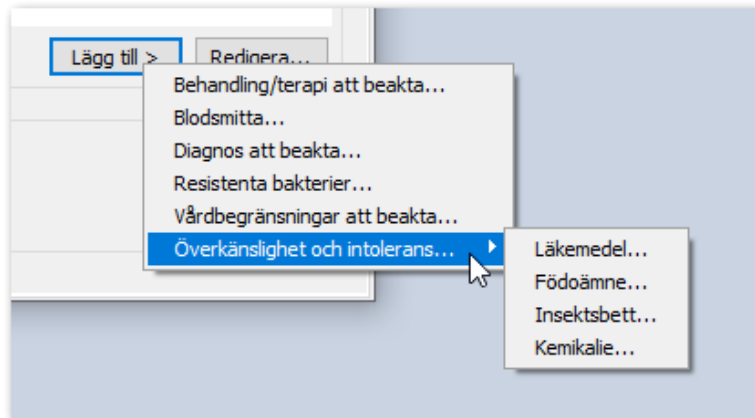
Lägg till >
Redigera...

Behandling/terapi att beakta...
Blodsmitta...
Diagnos att beakta...
Resistenta bakterier...
Vårdbegränsningar att beakta...
Överkänslighet och intolerans...

Läkemedel...
Födoämne...
Insektsbett...
Kemikalie...